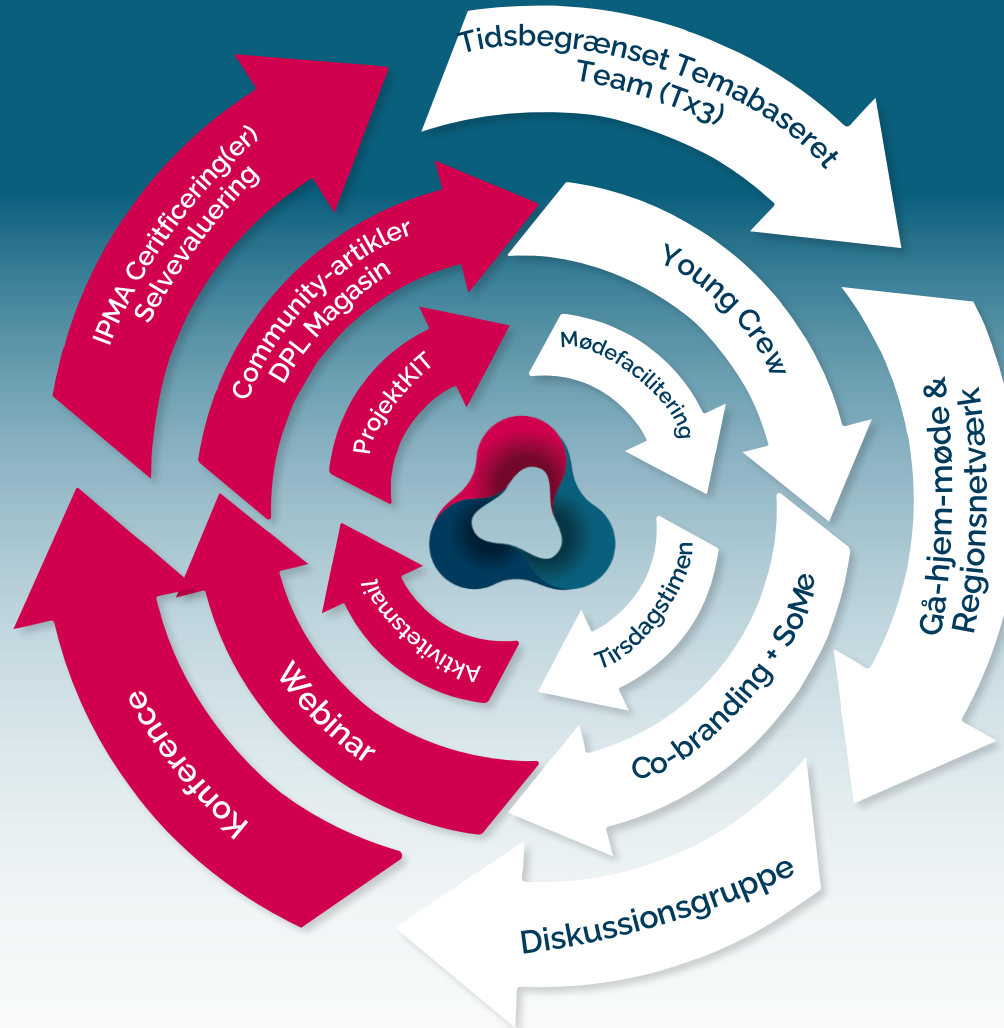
Tidsbegrænset Temabaseret Team (Tx3)

Young Crew

Mødefacilitering

Gå-hjem-møde & Regionsnetværk

Tirsdagstimen

Co-branding + SoMe

Diskussionsgruppe

IPMA Certificering(er) Selvevaluering

Community-artikler DPL Magasin

ProjektKIT

Aktivitetsmail

Webinar

Konference